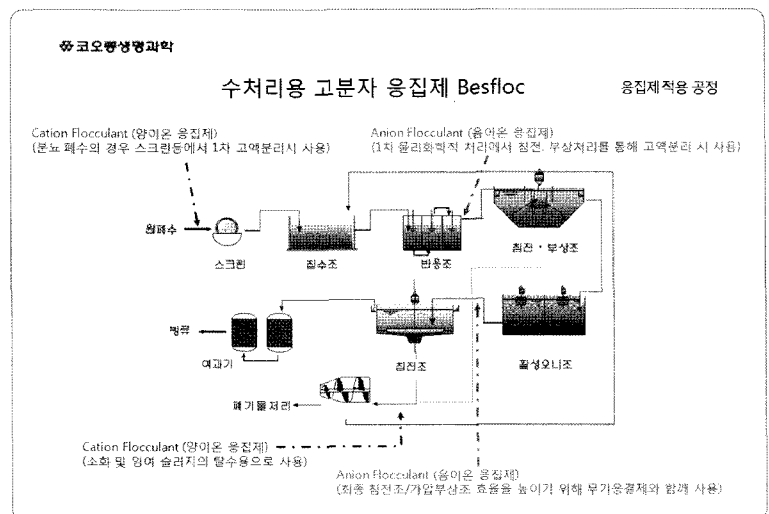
※코오롱생명과학

수처리용 고분자 응집제 Besfloc

응집제적용 공정

Cation Flocculant (양이온 응집제)
(분뇨 폐수의 경우 스크린등에서 1차 고액분리시 사용)

Anion Flocculant (음이온 응집제)
(1차 물리화학적 처리에서 침전, 부상처리를 통해 고액분리 시 사용)

원폐수

스크린

집수조

반응조

침전・부상조

방류

여과기

침전조

활성오니조

폐기물처리

Cation Flocculant (양이온 응집제)
(소화 및 잉여 슬러지의 탈수용으로 사용)

Anion Flocculant (음이온 응집제)
(최종 침전조/가압부상조 효율을 높이기 위해 무기응결제와 함께 사용)